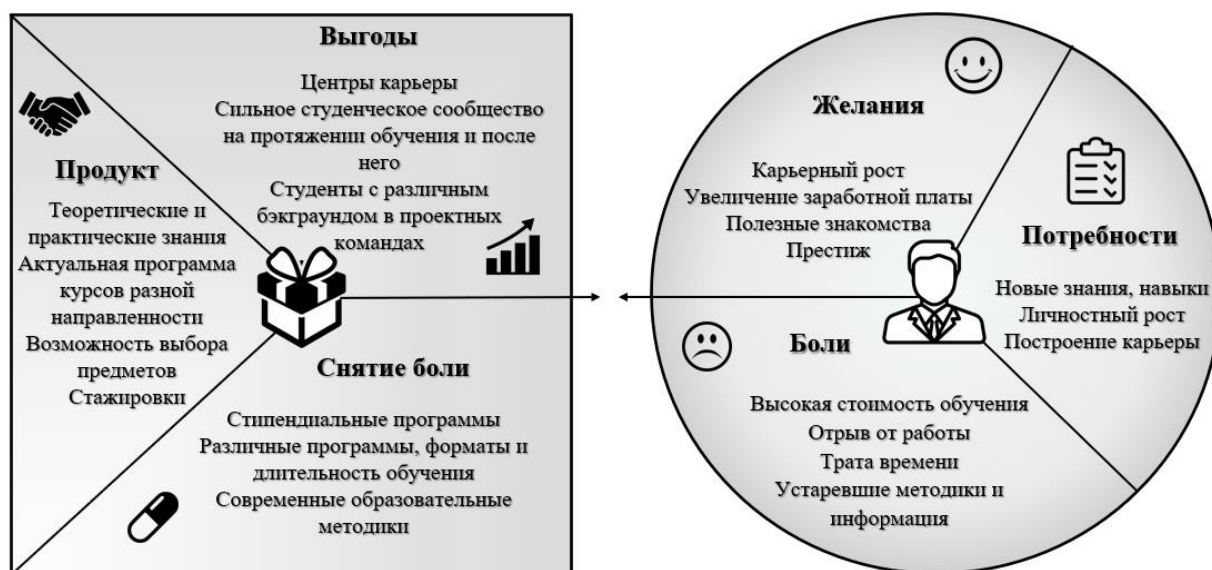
Выгоды

Центры карьеры
Сильное студенческое сообщество на протяжении обучения и после него
Студенты с различным бэкграундом в проектных командах

Продукт

Теоретические и практические знания
Актуальная программа курсов разной направленности
Возможность выбора предметов
Стажировки

Снятие боли

Стипендиальные программы
Различные программы, форматы и длительность обучения
Современные образовательные методики

Желания

Карьерный рост
Увеличение заработной платы
Полезные знакомства
Престиж

Потребности

Новые знания, навыки
Личностный рост
Построение карьеры

Боли

Высокая стоимость обучения
Отрыв от работы
Трата времени
Устаревшие методики и информация